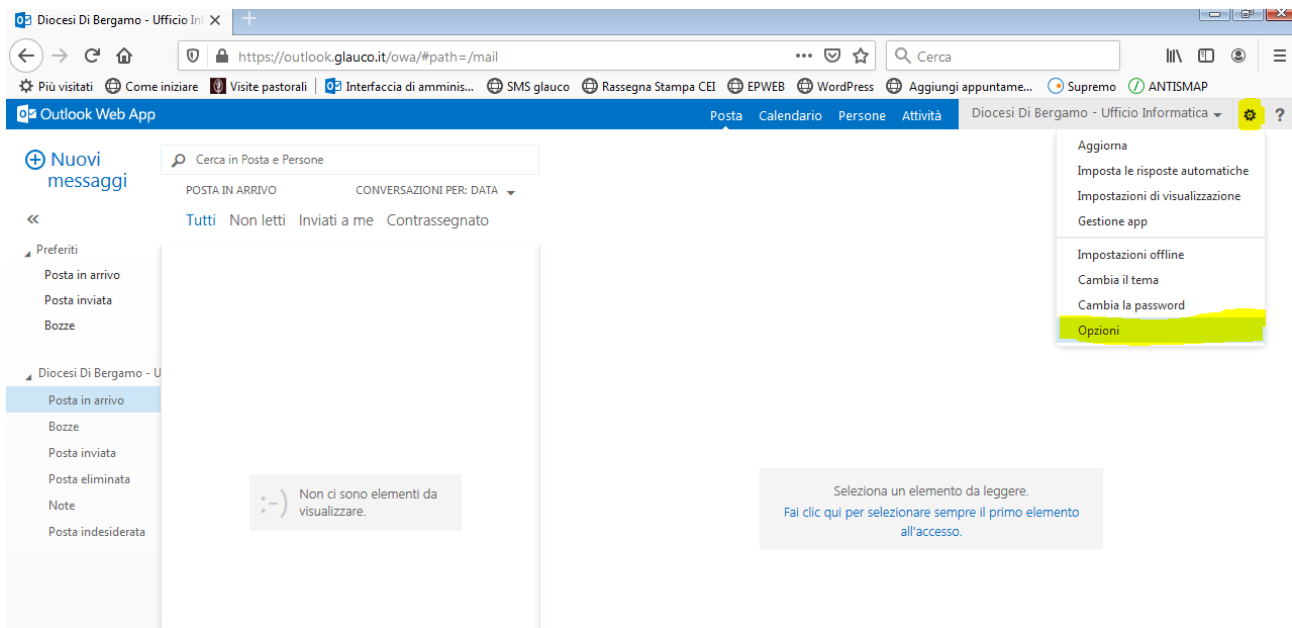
Diocesi Di Bergamo - Ufficio Inf ×

https://outlook.glauco.it/owa/#path=/mail

Cerca

Più visitati  Come iniziare  Visite pastorali  Interfaccia di amminis...  SMS glauco  Rassegna Stampa CEI  EPWEB  WordPress  Aggiungi appuntame...  Supremo  ANTISMAP

Outlook Web App

Posta  Calendario  Persone  Attività  Diocesi Di Bergamo - Ufficio Informatica

?

Nuovi messaggi

Cerca in Posta e Persone

POSTA IN ARRIVO  CONVERSAZIONI PER: DATA

Tutti  Non letti  Inviati a me  Contrassegnato

«

Preferiti
Posta in arrivo
Posta inviata
Bozze

Diocesi Di Bergamo - U
Posta in arrivo
Bozze
Posta inviata
Posta eliminata
Note
Posta indesiderata

:-) Non ci sono elementi da visualizzare.

Aggiorna
Imposta le risposte automatiche
Impostazioni di visualizzazione
Gestione app
Impostazioni offline
Cambia il tema
Cambia la password
Opzioni

Seleziona un elemento da leggere.
Fai clic qui per selezionare sempre il primo elemento all'accesso.